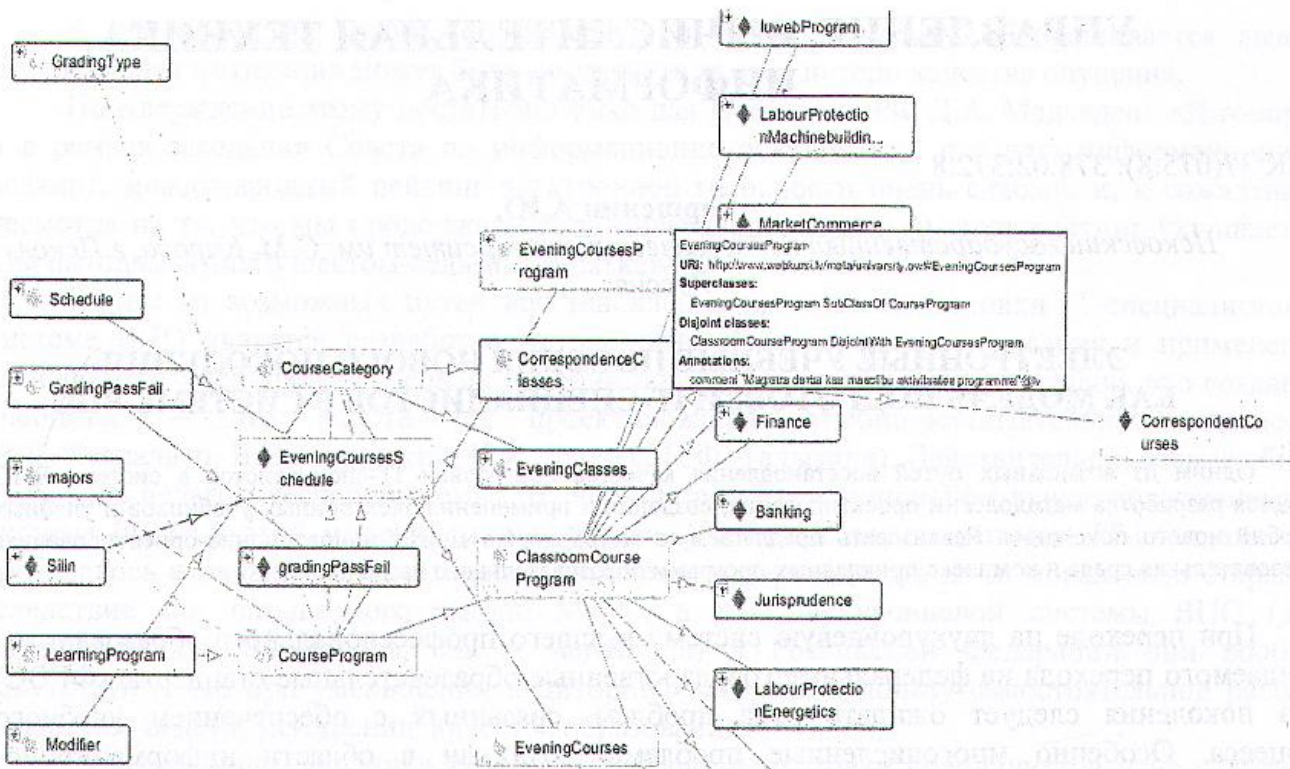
GradingType

IuwebProgram

LabourProtectionMachinebuildin...

MarketCommerce

EveningCoursesProgram

EveningCoursesProgram
URI: http://www.webkursi.lv/metaUniversity.owl#EveningCoursesProgram
Superclasses:
EveningCoursesProgram SubClassOf CourseProgram
Disjoint classes:
ClassroomCourseProgram DisjointWith EveningCoursesProgram
Annotations:
comment "Maģistra darba kas mācību aktivitātes programme"@lv

Schedule

GradingPassFail

CourseCategory

CorrespondenceClasses

Finance

CorrespondentCourses

EveningCoursesSchedule

majors

EveningClasses

Banking

Silin

gradingPassFail

ClassroomCourseProgram

Jurisprudence

LearningProgram

CourseProgram

LabourProtectionEnergetics

Modifier

EveningCourses

Псковский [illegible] им. С. М. Кирова, г. Псков

ЭЛЕКТРОННЫЕ УЧЕБНЫЕ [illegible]

Одним из важнейших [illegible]

При переходе на двухуровневую систему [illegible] поколения следует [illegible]